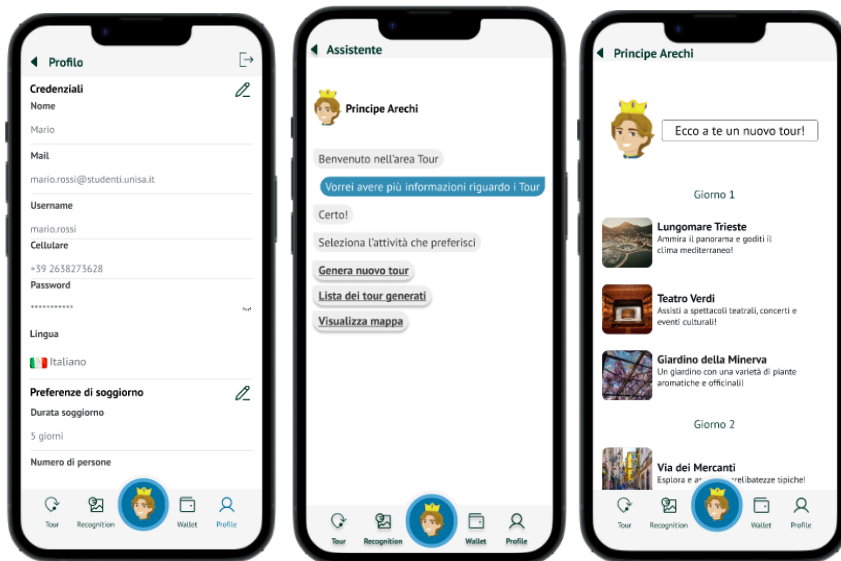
Profilo

Credenziali
Nome
Mario
Mail
mario.rossi@studenti.unisa.it
Username
mario.rossi
Cellulare
+39 2638273628
Password
***********
Lingua
Italiano
Preferenze di soggiorno
Durata soggiorno
5 giorni
Numero di persone

Tour Recognition Wallet Profile

Assistente

Principe Arechi
Benvenuto nell'area Tour
Vorrei avere più informazioni riguardo i Tour
Certo!
Seleziona l'attività che preferisci
Genera nuovo tour
Lista dei tour generati
Visualizza mappa

Tour Recognition Wallet Profile

Principe Arechi

Ecco a te un nuovo tour!

Giorno 1
Lungomare Trieste
Ammira il panorama e goditi il clima mediterraneo!
Teatro Verdi
Assisti a spettacoli teatrali, concerti e eventi culturali!
Giardino della Minerva
Un giardino con una varietà di piante aromatiche e officinali!
Giorno 2
Via dei Mercanti
Esplora e a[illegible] prelibatezze tipiche!

Tour Recognition Wallet Profile